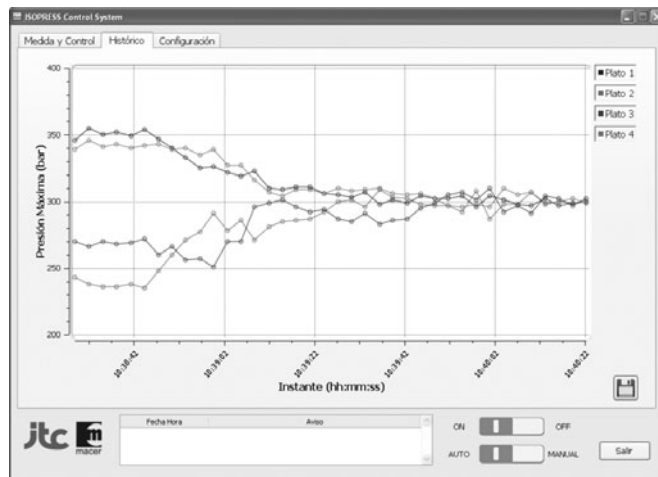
ISOPRESS Control System

Medida y Control | Histórico | Configuración

Presión Máxima (bar)

400
350
300
250
200

Plato 1
Plato 2
Plato 3
Plato 4

10:38:42
10:39:02
10:39:22
10:39:42
10:40:02
10:40:22

Instante (hh:mm:ss)

jtc
macer

| Fecha Hora | Aviso |
|---|---|
| | |

ON OFF
AUTO MANUAL
Salir